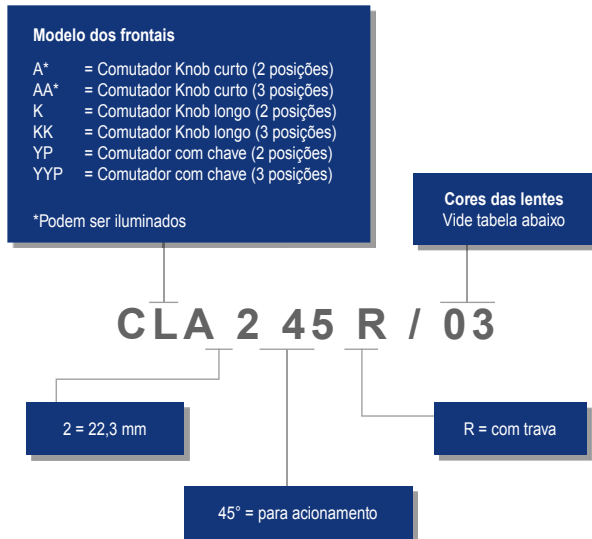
Modelo dos frontais

A* = Comutador Knob curto (2 posições)
AA* = Comutador Knob curto (3 posições)
K = Comutador Knob longo (2 posições)
KK = Comutador Knob longo (3 posições)
YP = Comutador com chave (2 posições)
YYP = Comutador com chave (3 posições)

*Podem ser iluminados

Cores das lentes
Vide tabela abaixo

CLA 2 45 R / 03

2 = 22,3 mm

R = com trava

45° = para acionamento